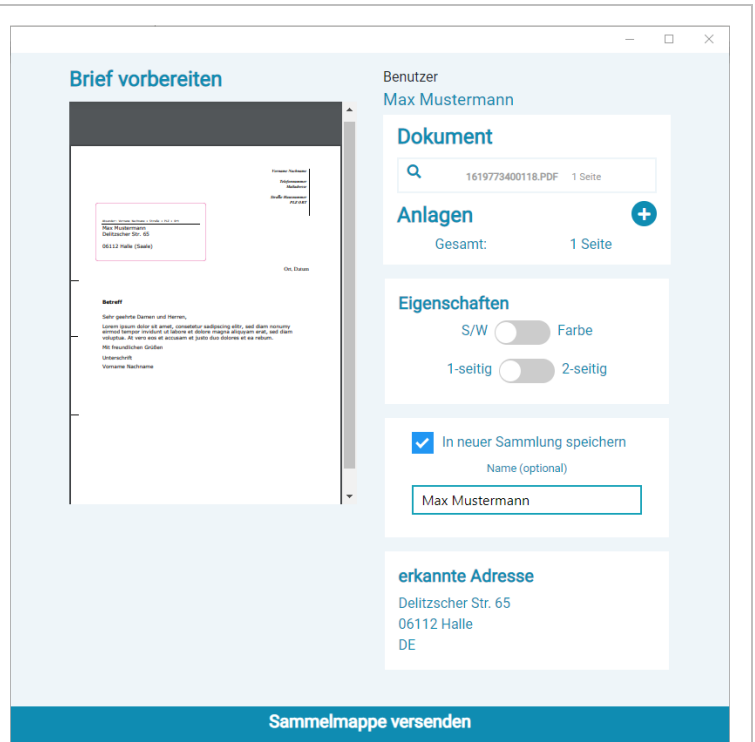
Brief vorbereiten

Vorname Nachname

Telefonnummer
Mailadresse

Straße Hausnummer
PLZ ORT

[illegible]

Max Mustermann
Delitzscher Str. 65

06112 Halle (Saale)

Ort, Datum

Betreff

Sehr geehrte Damen und Herren,

Lorem ipsum dolor sit amet, consetetur sadipscing elitr, sed diam nonumy eirmod tempor invidunt ut labore et dolore magna aliquyam erat, sed diam voluptua. At vero eos et accusam et justo duo dolores et ea rebum.

Mit freundlichen Grüßen

Unterschrift
Vorname Nachname

Benutzer
Max Mustermann

Dokument
1619773400118.PDF 1 Seite

Anlagen
Gesamt: 1 Seite

Eigenschaften
S/W Farbe
1-seitig 2-seitig

In neuer Sammlung speichern
Name (optional)
Max Mustermann

erkannte Adresse
Delitzscher Str. 65
06112 Halle
DE

Sammelmappe versenden